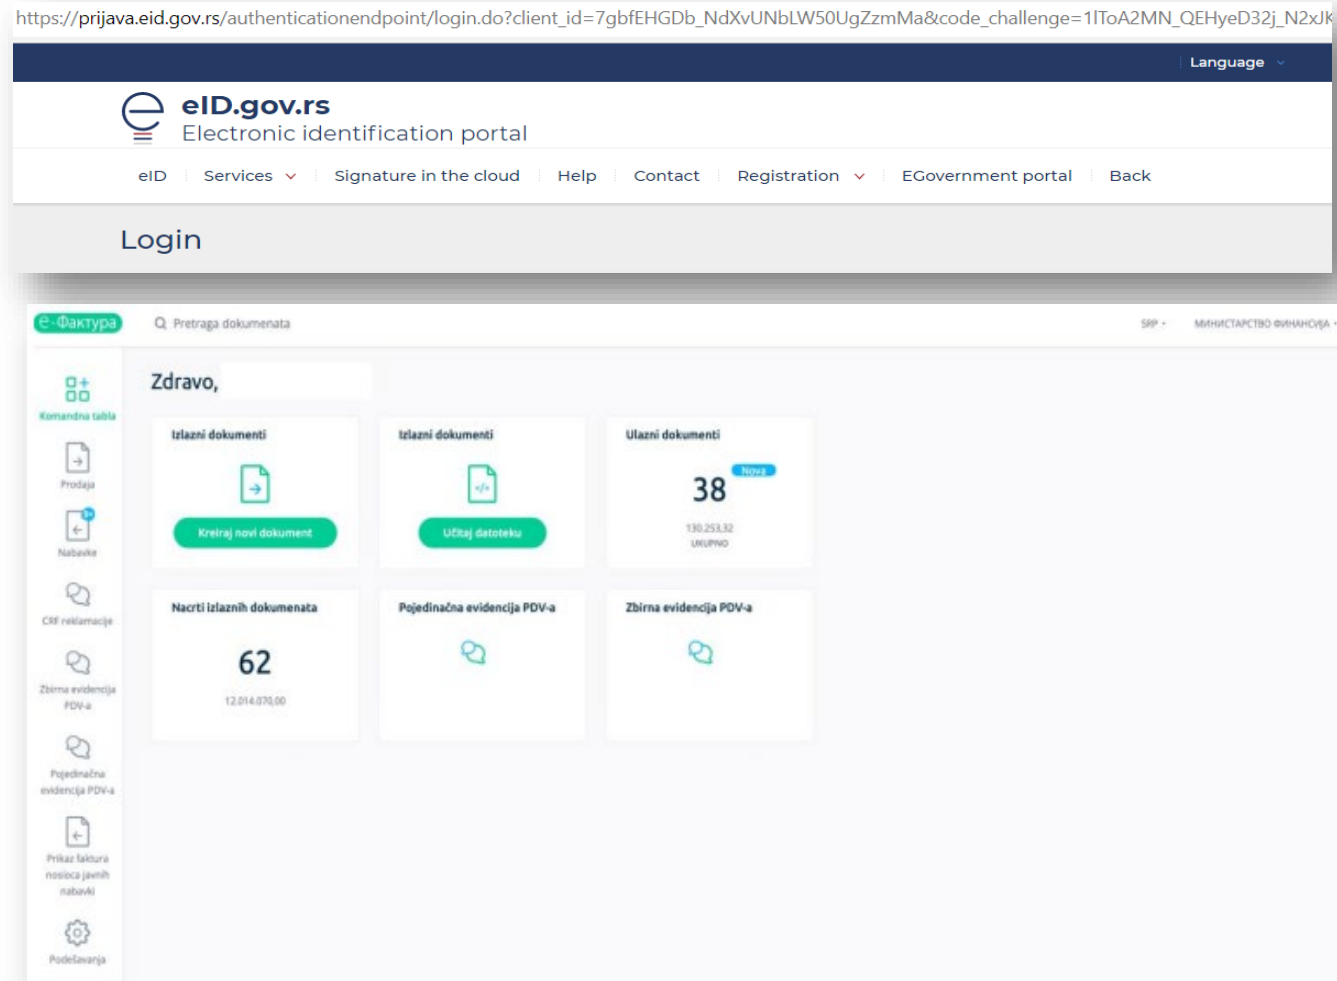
https://prijava.eid.gov.rs/authenticationendpoint/login.do?client_id=7gbfEHGDb_NdXvUNbLW50UgZzmMa&code_challenge=1lToA2MN_QEHyeD32j_N2xJk

Language

eID.gov.rs
Electronic identification portal

eID | Services | Signature in the cloud | Help | Contact | Registration | EGovernment portal | Back

Login

е-Фактура

Pretraga dokumenata

SRP

МИНИСТАРСТВО ФИНАНСИЈА

Komandna tabla

Prodaja

Nabavke

CRF reklamacije

Zbirna evidencija PDV-a

Pojedinačna evidencija PDV-a

Prikaz faktura nosioca javnih nabavki

Podešavanja

Zdravo,

Izlazni dokumenti

Kreiraj novi dokument

Izlazni dokumenti

Učitaj datoteku

Ulazni dokumenti

38

Nova

130.253,32
UKUPNO

Nacrti izlaznih dokumenata

62

12.014.070,00

Pojedinačna evidencija PDV-a

Zbirna evidencija PDV-a